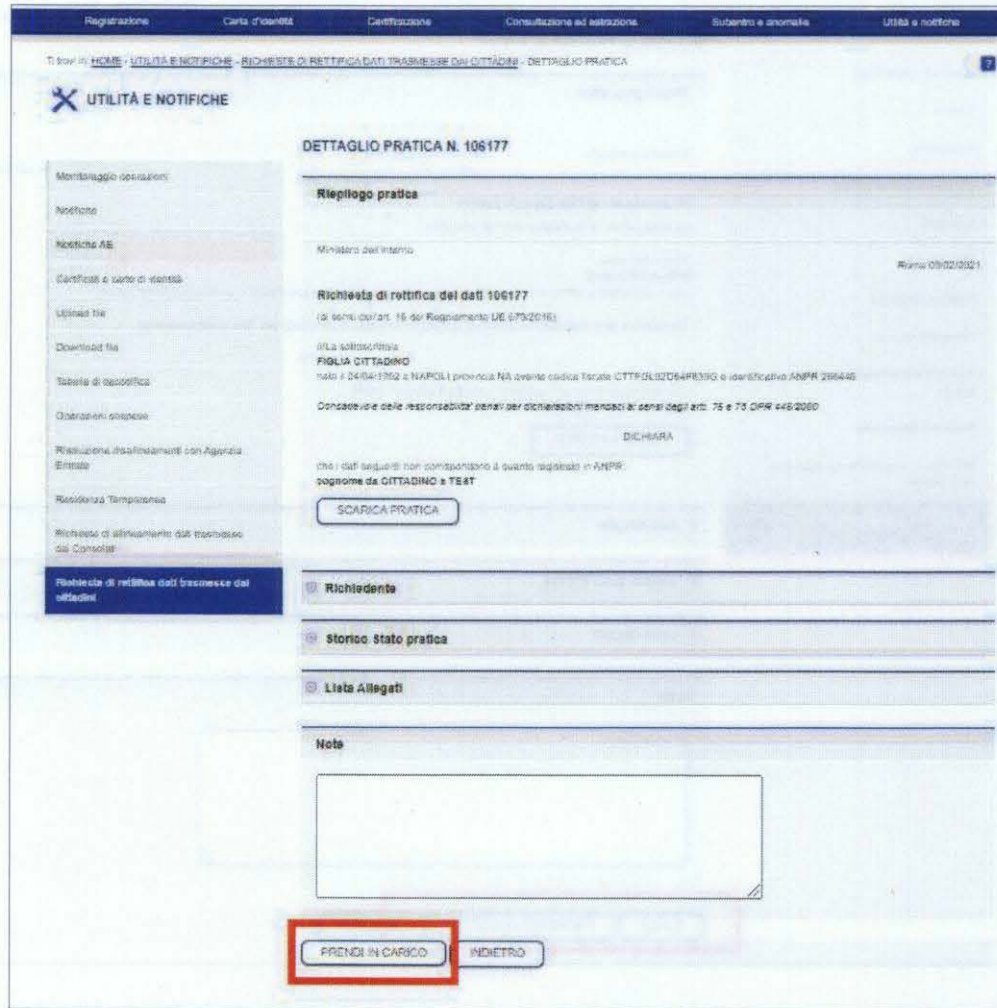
Registrazione | Carta d'identità | Certificazione | Consultazione ed estrazione | Subentro e anomalie | Utilità e notifiche

Ti trovi in: HOME - UTILITÀ E NOTIFICHE - RICHIESTE DI RETTIFICA DATI TRASMESSE DAI CITTADINI - DETTAGLIO PRATICA

?

UTILITÀ E NOTIFICHE

Monitoraggio operazioni
Notifiche
Notifiche AE
Certificati e carte di identità
Upload file
Download file
Tabelle di decodifica
Operazioni sospese
Risoluzione disallineamenti con Agenzia Entrate
Residenza Temporanea
Richieste di allineamento dati trasmesse dai Consolati
Richieste di rettifica dati trasmesse dai cittadini

DETTAGLIO PRATICA N. 106177

Riepilogo pratica

Ministero dell'Interno

Roma 09/02/2021

Richiesta di rettifica dei dati 106177
(ai sensi dell'art. 16 del Regolamento UE 679/2016)

Il/La sottoscritto/a
FIGLIA CITTADINO
nato il 24/04/1962 a NAPOLI provincia NA avente codice fiscale CTTFGL62D64F839G e identificativo ANPR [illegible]

Consapevole delle responsabilita' penali per dichiarazioni mendaci ai sensi degli artt. 75 e 76 DPR 445/2000

DICHIARA

che i dati seguenti non corrispondono a quanto registrato in ANPR:
cognome da CITTADINO a TEST

SCARICA PRATICA

Richiedente

Storico Stato pratica

Lista Allegati

Note

PRENDI IN CARICO
INDIETRO